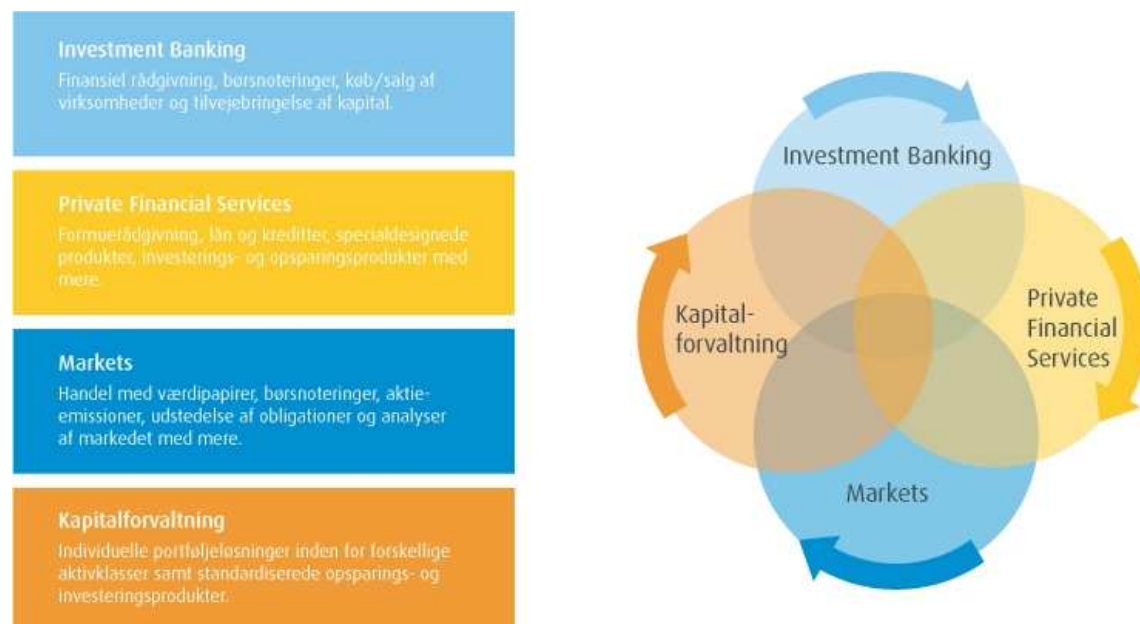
Investment Banking
Finansiel rådgivning, børsnoteringer, køb/salg af virksomheder og tilvejebringelse af kapital.

Private Financial Services
Formuerådgivning, lån og kreditter, specialdesignede produkter, investerings- og opsparingsprodukter med mere.

Markets
Handel med værdipapirer, børsnoteringer, aktieemissioner, udstedelse af obligationer og analyser af markedet med mere.

Kapitalforvaltning
Individuelle porteføljeløsninger inden for forskellige aktivklasser samt standardiserede opsparings- og investeringsprodukter.

Investment Banking

Kapitalforvaltning

Private Financial Services

Markets